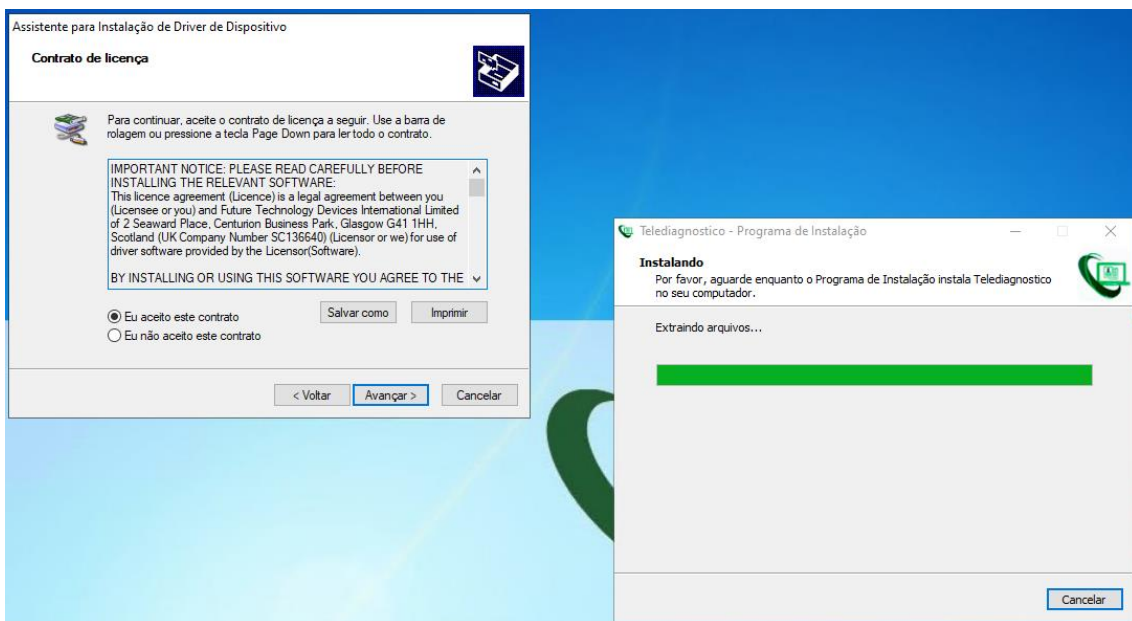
Assistente para Instalação de Driver de Dispositivo

Contrato de licença

Para continuar, aceite o contrato de licença a seguir. Use a barra de rolagem ou pressione a tecla Page Down para ler todo o contrato.

IMPORTANT NOTICE: PLEASE READ CAREFULLY BEFORE INSTALLING THE RELEVANT SOFTWARE:
This licence agreement (Licence) is a legal agreement between you (Licensee or you) and Future Technology Devices International Limited of 2 Seaward Place, Centurion Business Park, Glasgow G41 1HH, Scotland (UK Company Number SC136640) (Licensor or we) for use of driver software provided by the Licensor(Software).

BY INSTALLING OR USING THIS SOFTWARE YOU AGREE TO THE

Eu aceito este contrato
Eu não aceito este contrato

Salvar como
Imprimir

< Voltar
Avançar >
Cancelar

Telediagnostico - Programa de Instalação

Instalando
Por favor, aguarde enquanto o Programa de Instalação instala Telediagnostico no seu computador.

Extraindo arquivos...

Cancelar